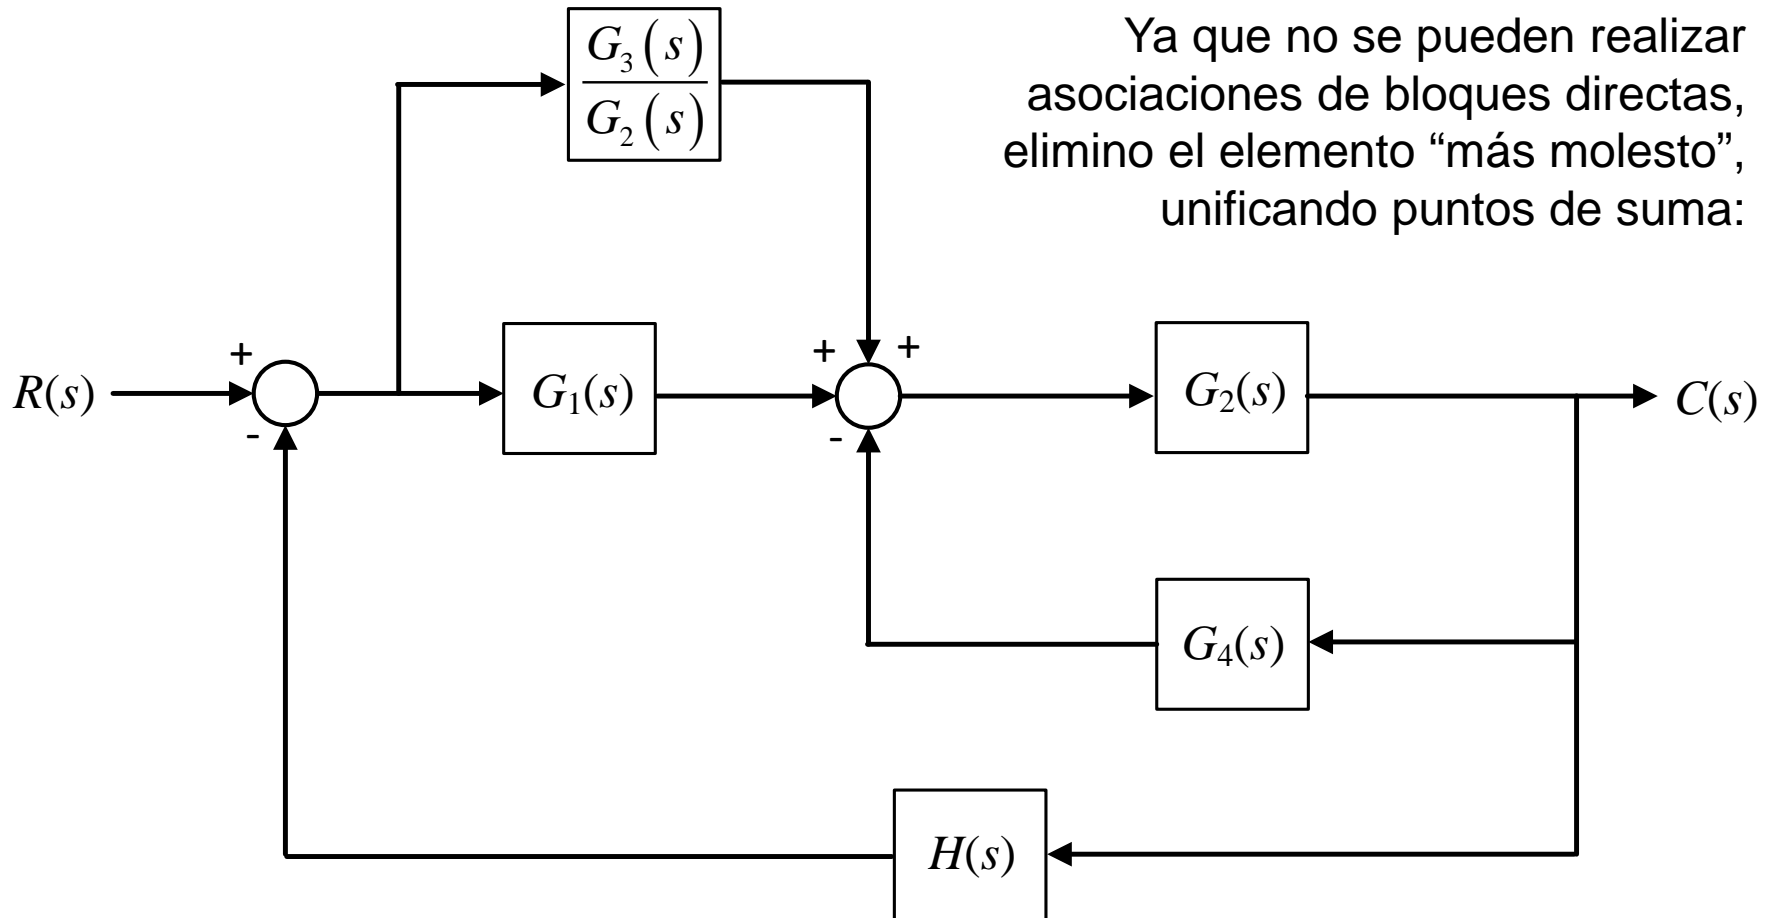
Ya que no se pueden realizar asociaciones de bloques directas, elimino el elemento “más molesto”, unificando puntos de suma:

$\frac{G_3(s)}{G_2(s)}$

$R(s)$

+

-

$G_1(s)$

+

+

-

$G_2(s)$

$C(s)$

$G_4(s)$

$H(s)$